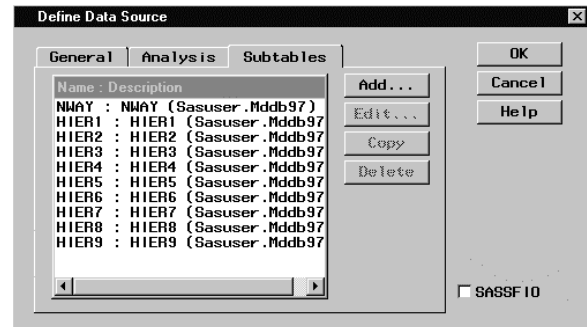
Define Data Source

General | Analysis | Subtables

Name : Description
NWAY : NWAY (Sasuser.Mddb97)
HIER1 : HIER1 (Sasuser.Mddb97
HIER2 : HIER2 (Sasuser.Mddb97
HIER3 : HIER3 (Sasuser.Mddb97
HIER4 : HIER4 (Sasuser.Mddb97
HIER5 : HIER5 (Sasuser.Mddb97
HIER6 : HIER6 (Sasuser.Mddb97
HIER7 : HIER7 (Sasuser.Mddb97
HIER8 : HIER8 (Sasuser.Mddb97
HIER9 : HIER9 (Sasuser.Mddb97

Add...
Edit...
Copy
Delete

OK
Cancel
Help

SASSFIO